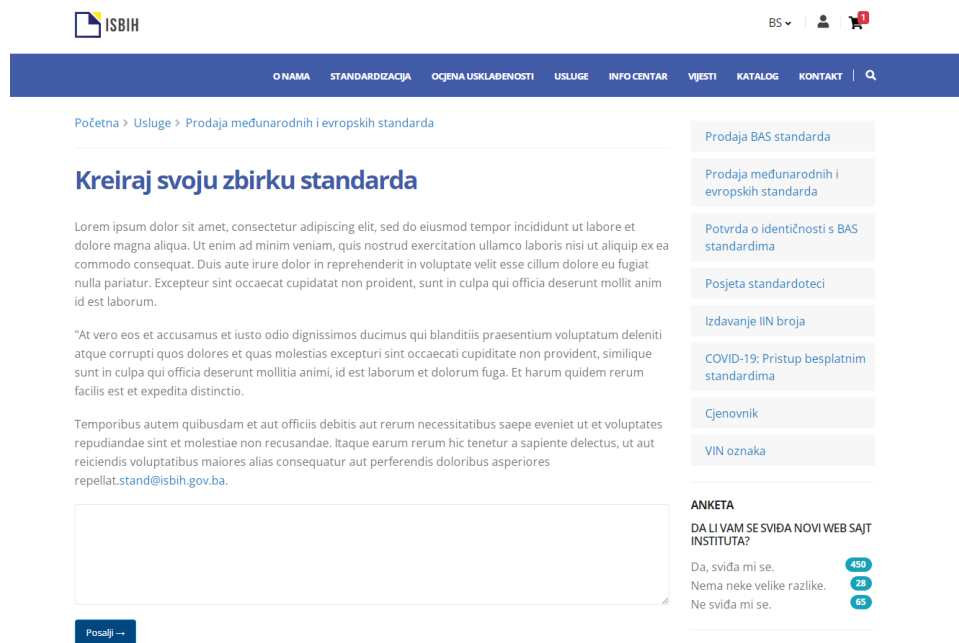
ISBIH

BS 1

O NAMA STANDARDIZACIJA OCJENA USKLAĐENOSTI USLUGE INFO CENTAR VIJESTI KATALOG KONTAKT

Početna > Usluge > Prodaja međunarodnih i evropskih standarda

Kreiraj svoju zbirku standarda

Lorem ipsum dolor sit amet, consectetur adipiscing elit, sed do eiusmod tempor incididunt ut labore et dolore magna aliqua. Ut enim ad minim veniam, quis nostrud exercitation ullamco laboris nisi ut aliquip ex ea commodo consequat. Duis aute irure dolor in reprehenderit in voluptate velit esse cillum dolore eu fugiat nulla pariatur. Excepteur sint occaecat cupidatat non proident, sunt in culpa qui officia deserunt mollit anim id est laborum.

"At vero eos et accusamus et iusto odio dignissimos ducimus qui blanditiis praesentium voluptatum deleniti atque corrupti quos dolores et quas molestias excepturi sint occaecati cupiditate non provident, similique sunt in culpa qui officia deserunt mollitia animi, id est laborum et dolorum fuga. Et harum quidem rerum facilis est et expedita distinctio.

Temporibus autem quibusdam et aut officiis debitis aut rerum necessitatibus saepe eveniet ut et voluptates repudiandae sint et molestiae non recusandae. Itaque earum rerum hic tenetur a sapiente delectus, ut aut reiciendis voluptatibus maiores alias consequatur aut perferendis doloribus asperiores repellat.stand@isbih.gov.ba.

Pošalji →

Prodaja BAS standarda

Prodaja međunarodnih i evropskih standarda

Potvrda o identičnosti s BAS standardima

Posjeta standardoteci

Izdavanje IIN broja

COVID-19: Pristup besplatnim standardima

Cjenovnik

VIN oznaka

ANKETA

DA LI VAM SE SVIĐA NOVI WEB SAJT INSTITUTA?

Da, sviđa mi se. 450
Nema neke velike razlike. 28
Ne sviđa mi se. 65